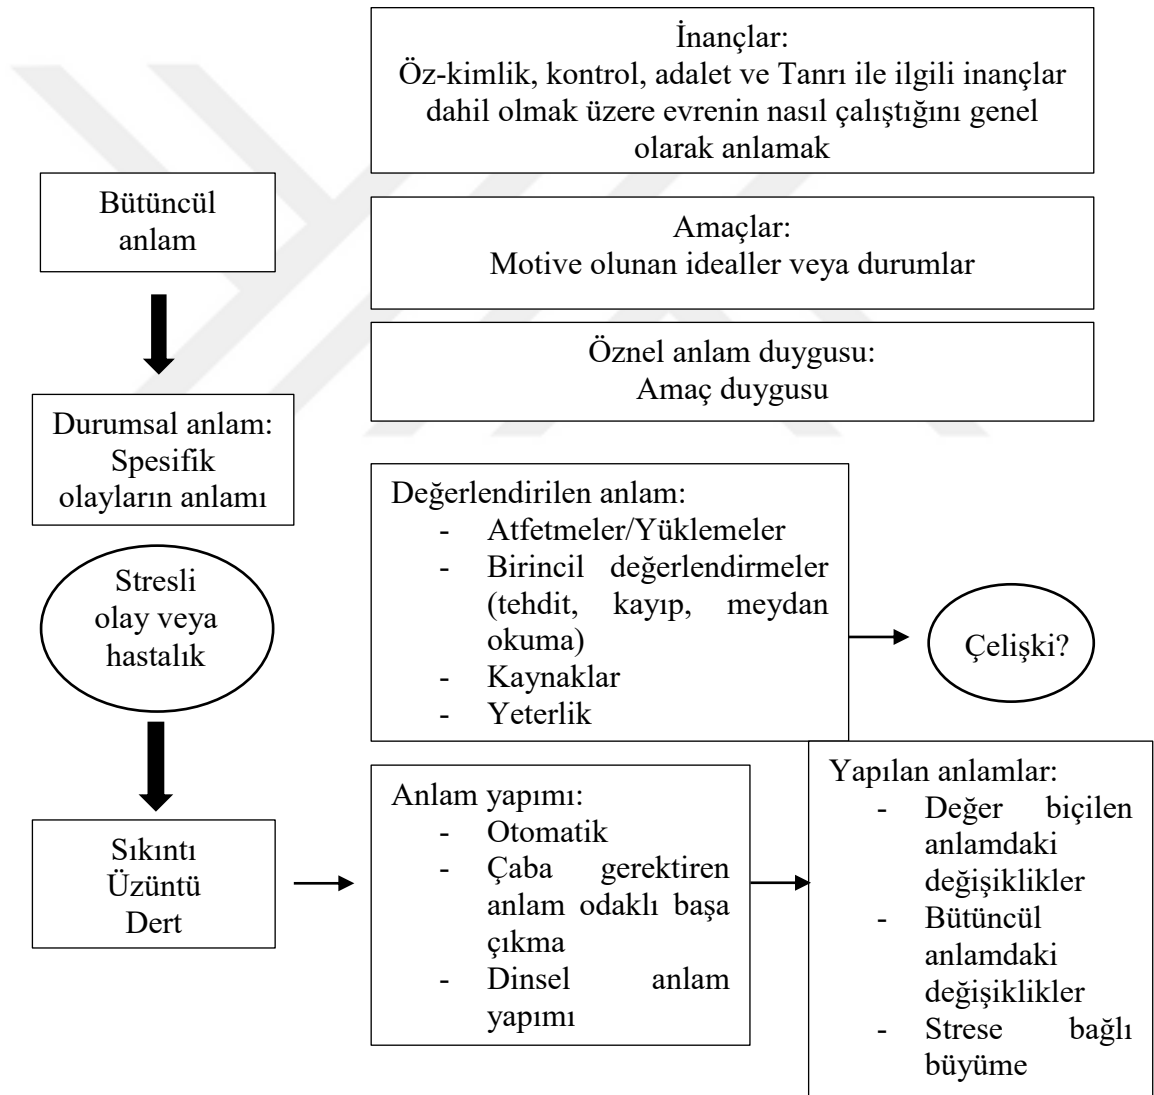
Bütüncül anlam

İnançlar:
Öz-kimlik, kontrol, adalet ve Tanrı ile ilgili inançlar dahil olmak üzere evrenin nasıl çalıştığını genel olarak anlamak

Amaçlar:
Motive olunan idealler veya durumlar

Öznel anlam duygusu:
Amaç duygusu

Durumsal anlam:
Spesifik olayların anlamı

Stresli olay veya hastalık

Değerlendirilen anlam:
- Atfetmeler/Yüklemeler
- Birincil değerlendirmeler (tehdit, kayıp, meydan okuma)
- Kaynaklar
- Yeterlik

Çelişki?

Sıkıntı
Üzüntü
Dert

Anlam yapımı:
- Otomatik
- Çaba gerektiren anlam odaklı başa çıkma
- Dinsel anlam yapımı

Yapılan anlamlar:
- Değer biçilen anlamdaki değişiklikler
- Bütüncül anlamdaki değişiklikler
- Strese bağlı büyüme